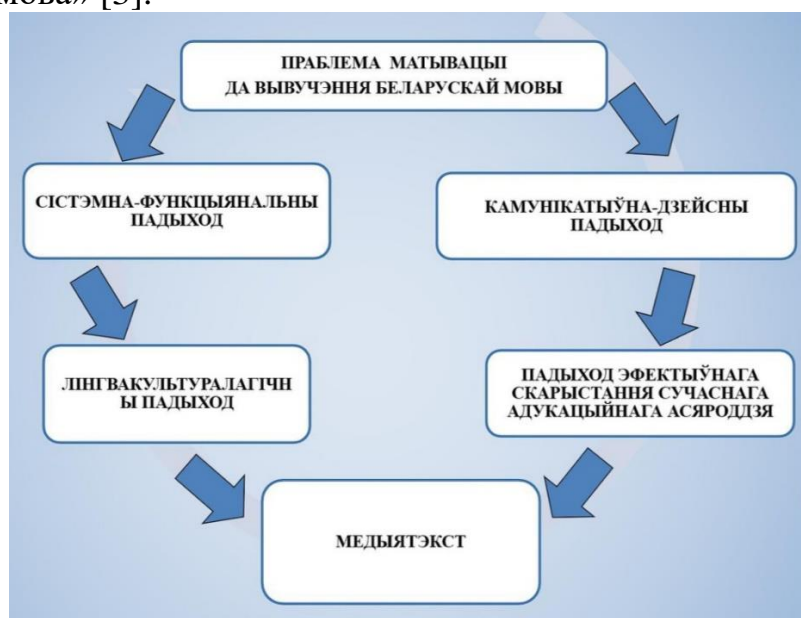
мова» [3].

ПРАБЛЕМА МАТЫВАЦЫІ ДА ВЫВУЧЭННЯ БЕЛАРУСКАЙ МОВЫ

СІСТЭМНА-ФУНКЦЫЯНАЛЬНЫ ПАДЫХОД

КАМУНІКАТЫЎНА-ДЗЕЙСНЫ ПАДЫХОД

ЛІНГВАКУЛЬТУРАЛАГІЧНЫ ПАДЫХОД

ПАДЫХОД ЭФЕКТЫЎНАГА СКАРЫСТАННЯ СУЧАСНАГА АДУКАЦЫЙНАГА АСЯРОДДЗЯ

МЕДЫЯТЭКСТ